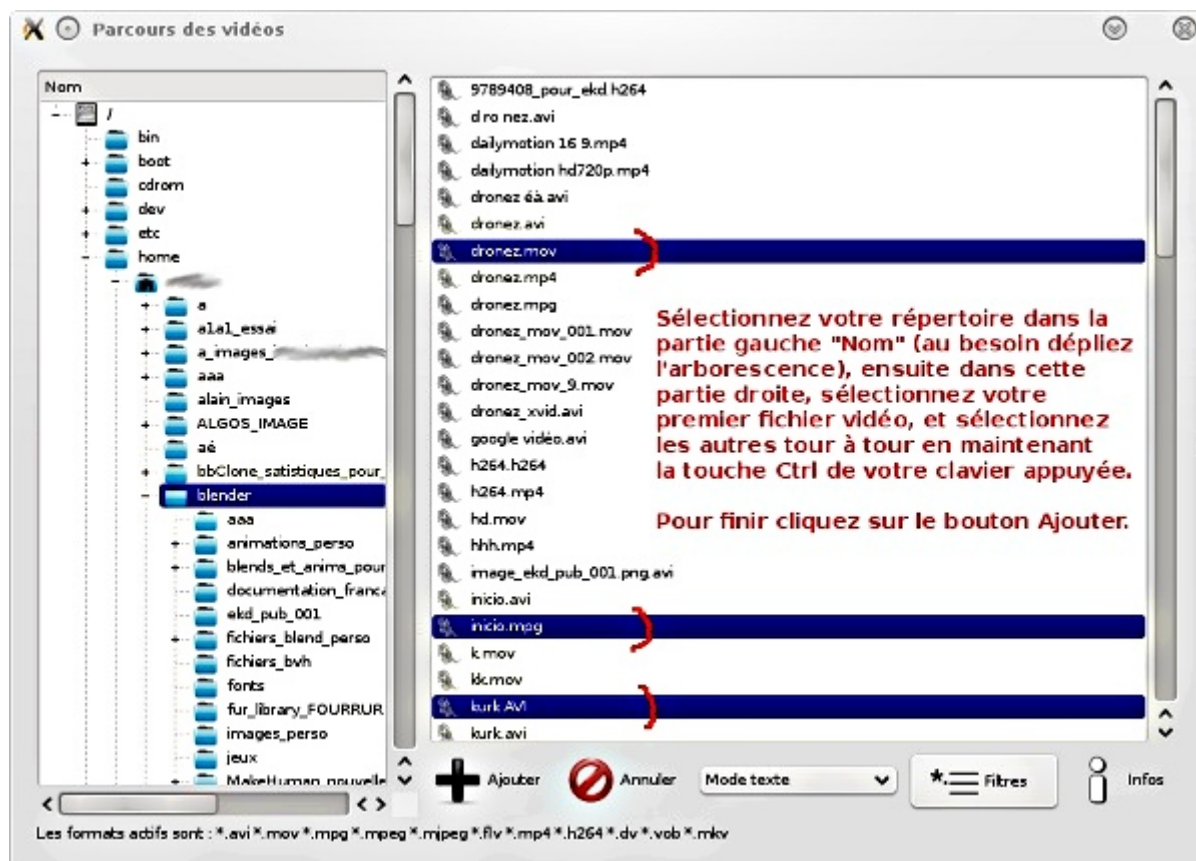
Parcours des vidéos

Nom
/
bin
boot
cdrom
dev
etc
home
a
a1a1_essai
a_images_
aaa
alain_images
ALGOS_IMAGE
aé
bbClone_satistiques_pour_
blender
aaa
animations_perso
blends_et_anima_pour
documentation_franca
ekd_pub_001
fichiers_blend_perso
fichiers_bvh
fonts
fur_library_FOURRUR
images_perso
jeux
MakeHuman_nouvelle

9789408_pour_ekd.h264
d ro nez.avi
dailymotion 16 9.mp4
dailymotion hd720p.mp4
dronez éà.avi
dronez.avi
dronez.mov
dronez.mp4
dronez.mpg
dronez_mov_001.mov
dronez_mov_002.mov
dronez_mov_9.mov
dronez_xvid.avi
google vidéo.avi
h264.h264
h264.mp4
hd.mov
hhh.mp4
image_ekd_pub_001.png.avi
inicio.avi
inicio.mpg
k.mov
kk.mov
kurk.AVI
kurk.avi

Sélectionnez votre répertoire dans la partie gauche "Nom" (au besoin dépliez l'arborescence), ensuite dans cette partie droite, sélectionnez votre premier fichier vidéo, et sélectionnez les autres tour à tour en maintenant la touche Ctrl de votre clavier appuyée.

Pour finir cliquez sur le bouton Ajouter.

Ajouter
Annuler
Mode texte
*.☰ Filtres
Infos

Les formats actifs sont : *.avi *.mov *.mpg *.mpeg *.mjpeg *.flv *.mp4 *.h264 *.dv *.vob *.mkv